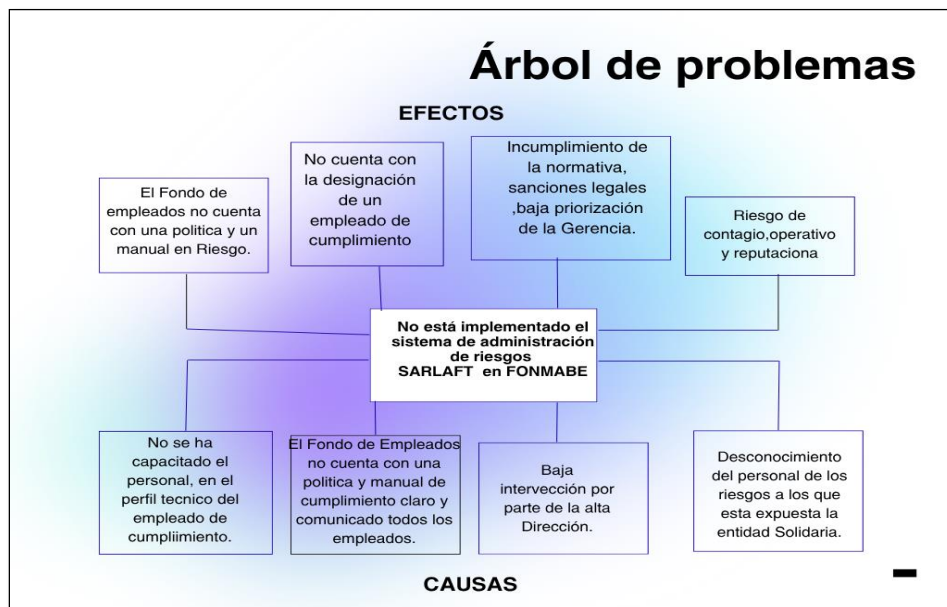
Árbol de problemas

EFECTOS

El Fondo de empleados no cuenta con una politica y un manual en Riesgo.

No cuenta con la designación de un empleado de cumplimiento

Incumplimiento de la normativa, sanciones legales ,baja priorización de la Gerencia.

Riesgo de contagio,operativo y reputaciona

No está implementado el sistema de administración de riesgos SARLAFT en FONMABE

No se ha capacitado el personal, en el perfil tecnico del empleado de cumpliimiento.

El Fondo de Empleados no cuenta con una politica y manual de cumplimiento claro y comunicado todos los empleados.

Baja intervección por parte de la alta Dirección.

Desconocimiento del personal de los riesgos a los que esta expuesta la entidad Solidaria.

CAUSAS